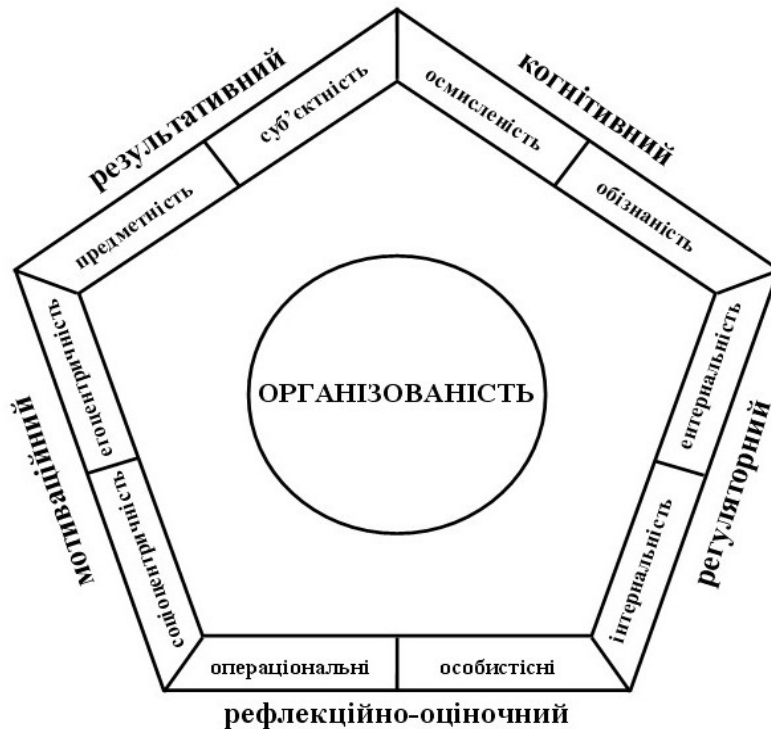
результативний

суб'єктність

предметність

когнітивний

осмисленість

обізнаність

регуляторний

екстернальність

інтернальність

рефлексійно-оціночний

особистісні

операціональні

мотиваційний

соціоцентричність

егоцентричність

ОРГАНІЗОВАНІСТЬ